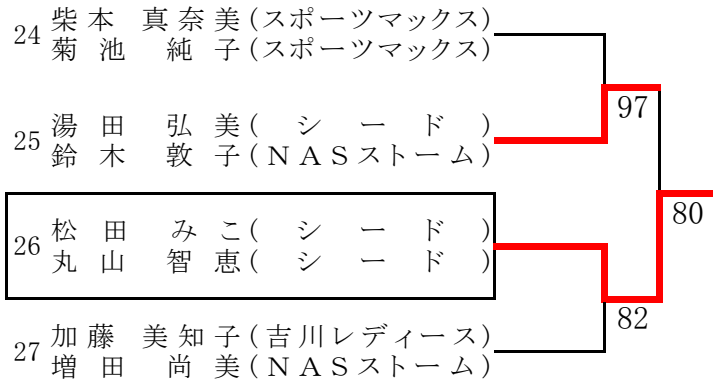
24 柴本 真奈美（スポーツマックス）
菊池 純子（スポーツマックス）

25 湯田 弘美（シード）
鈴木 敦子（ＮＡＳストーム）

26 松田 みこ（シード）
丸山 智恵（シード）

27 加藤 美知子（吉川レディース）
増田 尚美（ＮＡＳストーム）

97
80
82